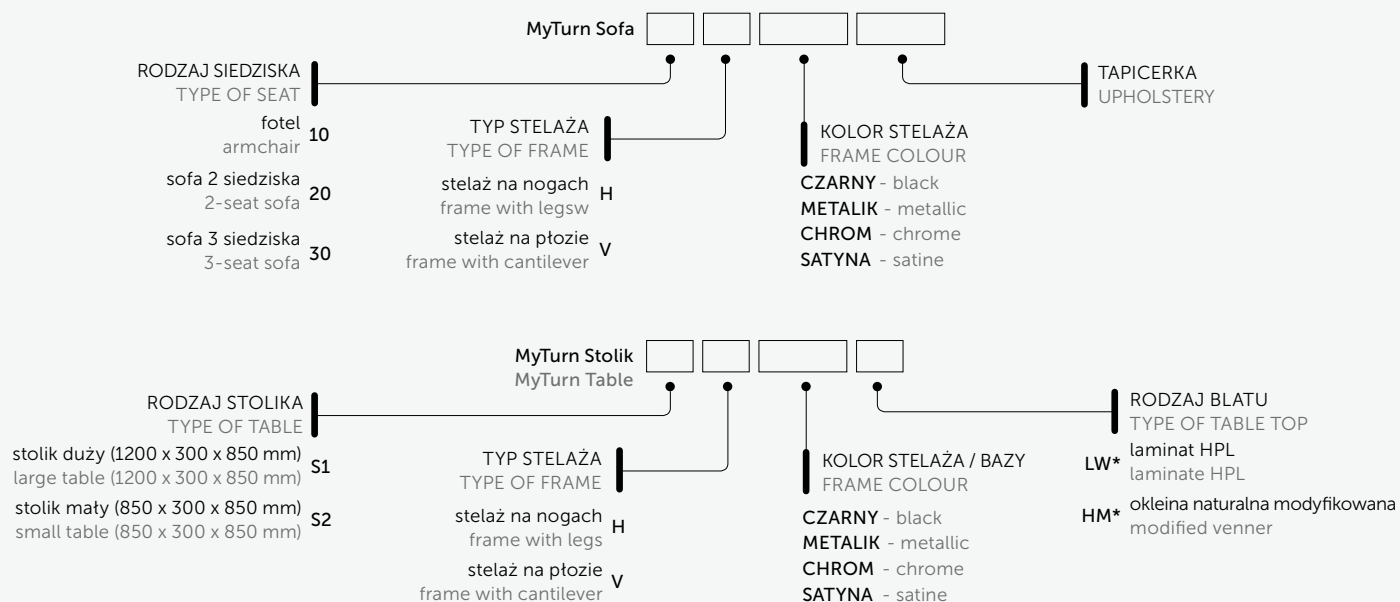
MyTurn Sofa

RODZAJ SIEDZISKA
TYPE OF SEAT

fotel
armchair 10

sofa 2 siedziska
2-seat sofa 20

sofa 3 siedziska
3-seat sofa 30

TYP STELAŻA
TYPE OF FRAME

stelaż na nogach
frame with legsw H

stelaż na płozie
frame with cantilever V

KOLOR STELAŻA
FRAME COLOUR

CZARNY - black
METALIK - metallic
CHROM - chrome
SATYNA - satine

TAPICERKA
UPHOLSTERY

MyTurn Stolik
MyTurn Table

RODZAJ STOLIKA
TYPE OF TABLE

stolik duży (1200 x 300 x 850 mm)
large table (1200 x 300 x 850 mm) S1

stolik mały (850 x 300 x 850 mm)
small table (850 x 300 x 850 mm) S2

TYP STELAŻA
TYPE OF FRAME

stelaż na nogach
frame with legs H

stelaż na płozie
frame with cantilever V

KOLOR STELAŻA / BAZY
FRAME COLOUR

CZARNY - black
METALIK - metallic
CHROM - chrome
SATYNA - satine

RODZAJ BLATU
TYPE OF TABLE TOP

LW* laminat HPL
laminate HPL

HM* okleina naturalna modyfikowana
modified venner